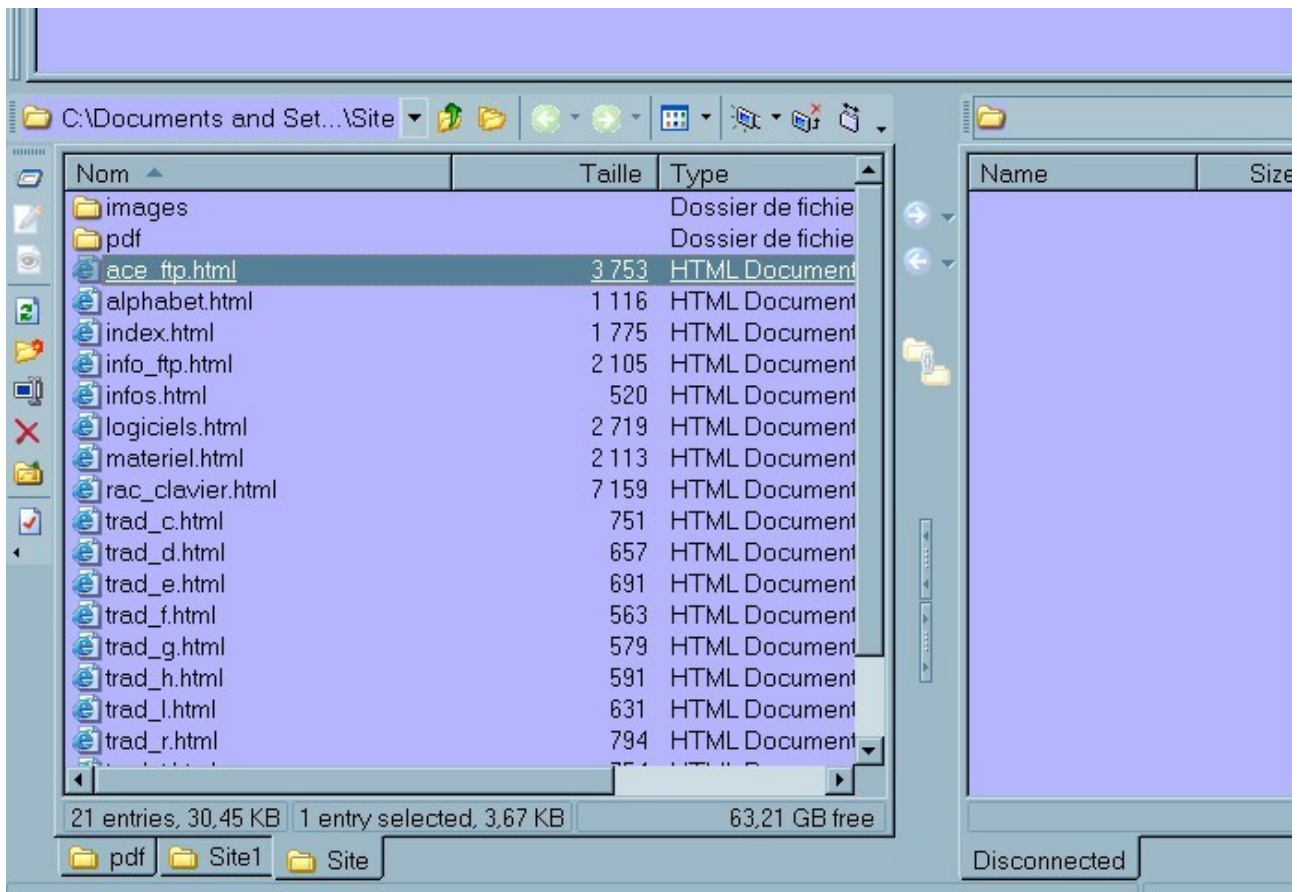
C:\Documents and Set...\Site

| Nom | Taille | Type |
|---|---|---|
| images | | Dossier de fichie |
| pdf | | Dossier de fichie |
| ace_ftp.html | 3 753 | HTML Document |
| alphabet.html | 1 116 | HTML Document |
| index.html | 1 775 | HTML Document |
| info_ftp.html | 2 105 | HTML Document |
| infos.html | 520 | HTML Document |
| logiciels.html | 2 719 | HTML Document |
| materiel.html | 2 113 | HTML Document |
| rac_clavier.html | 7 159 | HTML Document |
| trad_c.html | 751 | HTML Document |
| trad_d.html | 657 | HTML Document |
| trad_e.html | 691 | HTML Document |
| trad_f.html | 563 | HTML Document |
| trad_g.html | 579 | HTML Document |
| trad_h.html | 591 | HTML Document |
| trad_l.html | 631 | HTML Document |
| trad_r.html | 794 | HTML Document |
| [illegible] | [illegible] | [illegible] |

21 entries, 30,45 KB | 1 entry selected, 3,67 KB | 63,21 GB free

pdf | Site1 | Site

| Name | Size |
|---|---|

Disconnected